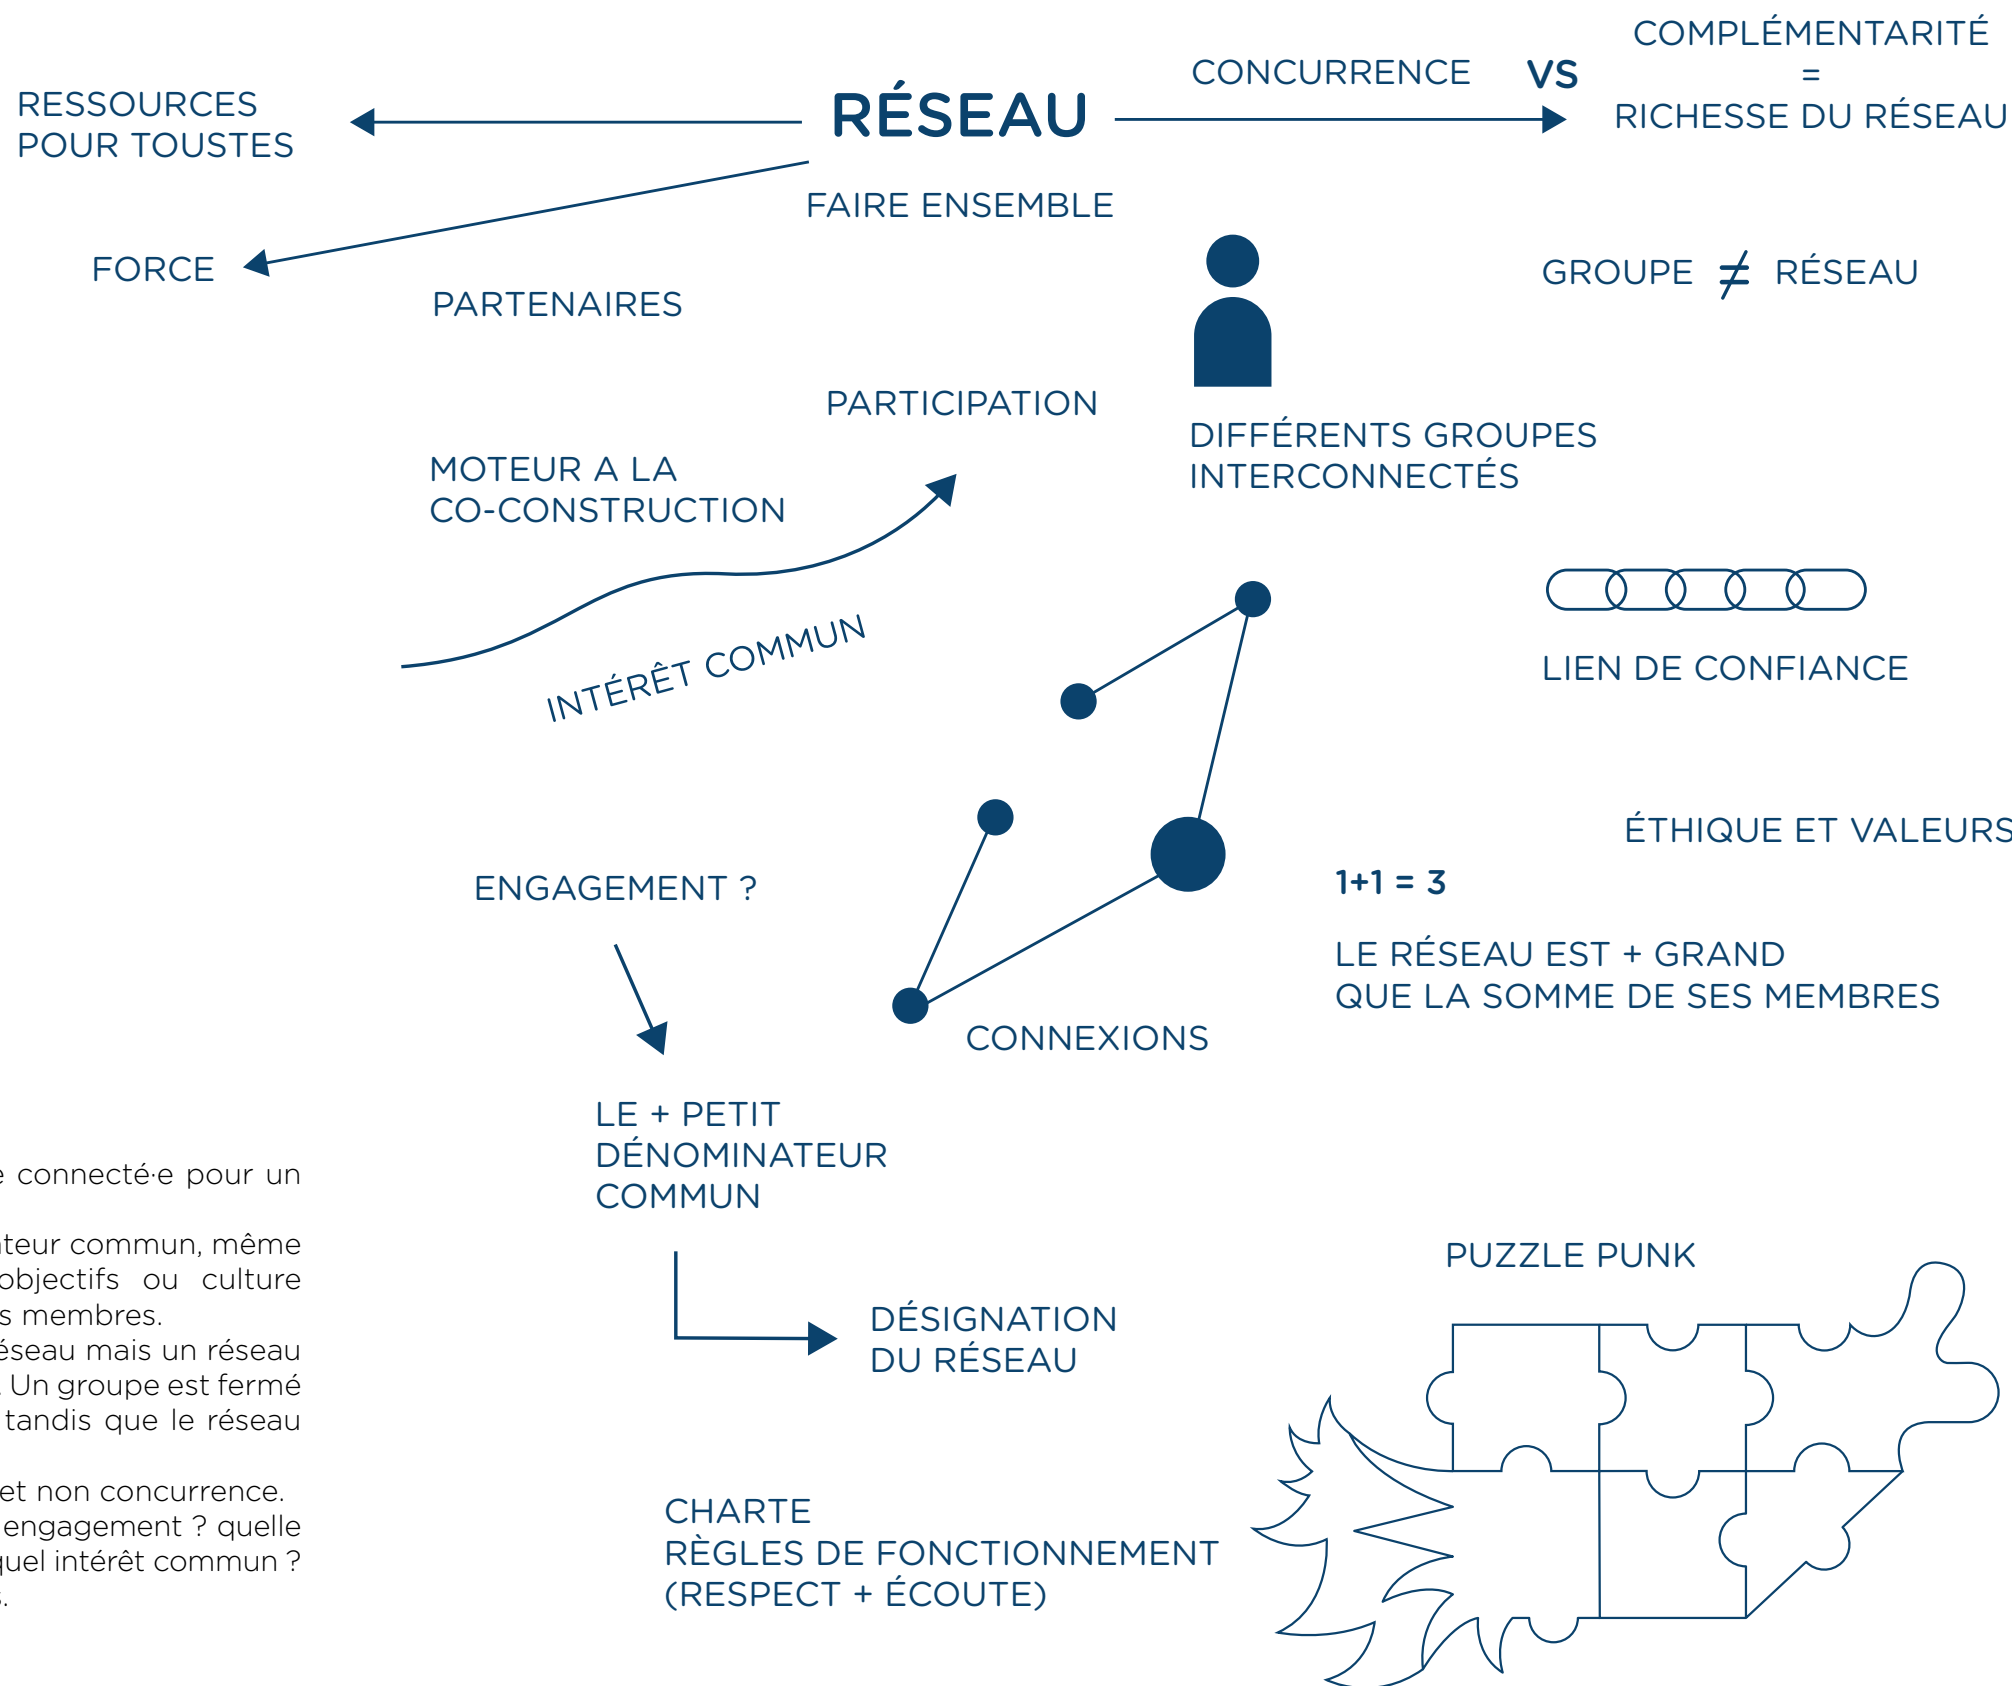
RESSOURCES
POUR TOUSTES

RÉSEAU

CONCURRENCE VS COMPLÉMENTARITÉ
=
RICHESSE DU RÉSEAU

FAIRE ENSEMBLE

FORCE

PARTENAIRES

GROUPE $\neq$ RÉSEAU

PARTICIPATION

DIFFÉRENTS GROUPES
INTERCONNECTÉS

MOTEUR A LA
CO-CONSTRUCTION

INTÉRÊT COMMUN

LIEN DE CONFIANCE

ÉTHIQUE ET VALEURS

1+1 = 3

ENGAGEMENT ?

LE RÉSEAU EST + GRAND
QUE LA SOMME DE SES MEMBRES

CONNEXIONS

LE + PETIT
DÉNOMINATEUR
COMMUN

e connecté·e pour un

teur commun, même
objectifs ou culture
s membres.
éseau mais un réseau
Un groupe est fermé
tandis que le réseau

et non concurrence.
engagement ? quelle
quel intérêt commun ?
.

PUZZLE PUNK

DÉSIGNATION
DU RÉSEAU

CHARTE
RÈGLES DE FONCTIONNEMENT
(RESPECT + ÉCOUTE)